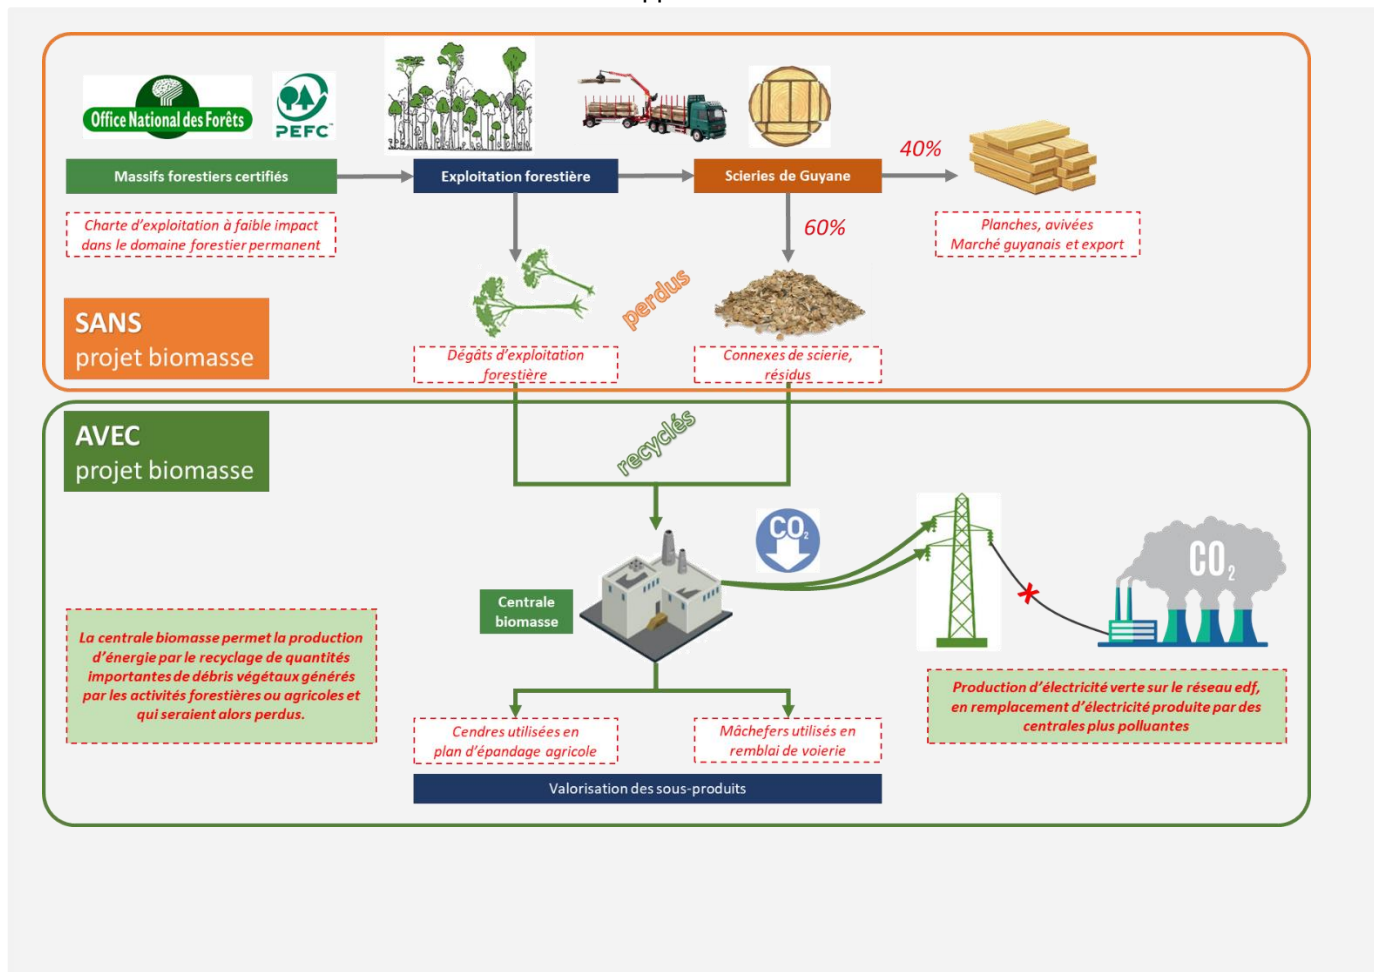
Office National des Forêts

PEFC

Massifs forestiers certifiés

Exploitation forestière

Scieries de Guyane

40%

Charte d'exploitation à faible impact dans le domaine forestier permanent

60%

Planches, avivées Marché guyanais et export

perdus

SANS projet biomasse

Dégâts d'exploitation forestière

Connexes de scierie, résidus

AVEC projet biomasse

recyclés

$CO_2$

$CO_2$

Centrale biomasse

La centrale biomasse permet la production d'énergie par le recyclage de quantités importantes de débris végétaux générés par les activités forestières ou agricoles et qui seraient alors perdus.

Production d'électricité verte sur le réseau edf, en remplacement d'électricité produite par des centrales plus polluantes

Cendres utilisées en plan d'épandage agricole

Mâchefers utilisés en remblai de voierie

Valorisation des sous-produits